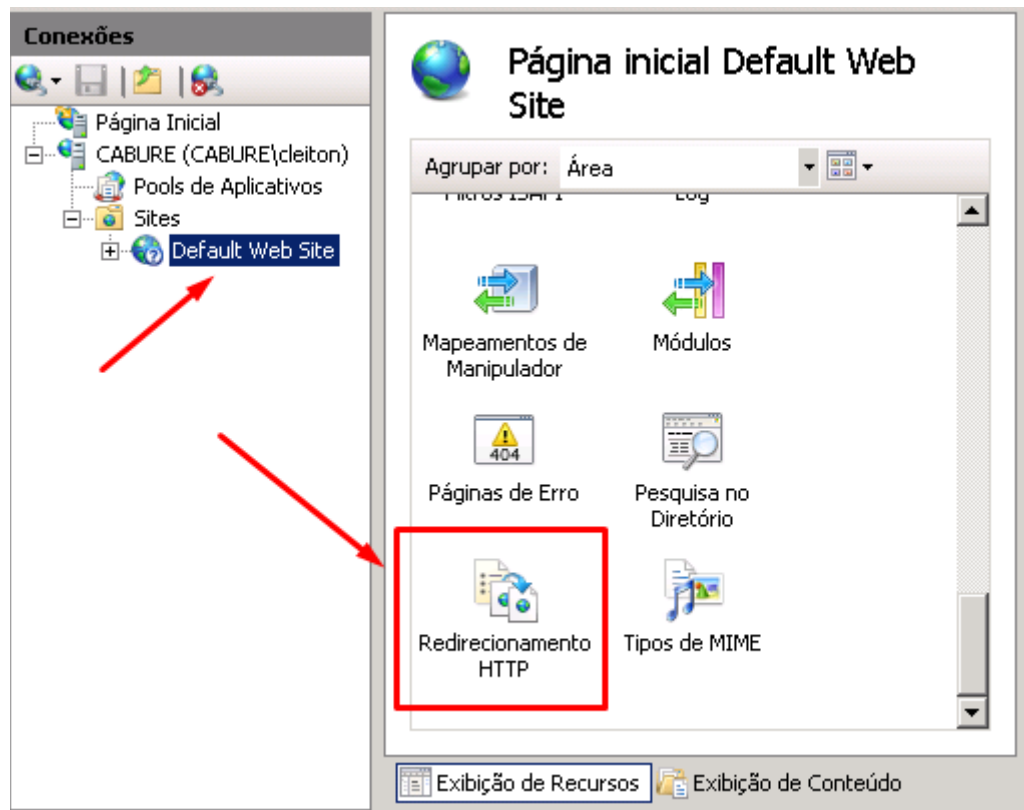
Conexões

Página Inicial
CABURE (CABURE\cleiton)
Pools de Aplicativos
Sites
Default Web Site

Página inicial Default Web Site

Agrupar por: Área

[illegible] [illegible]

Mapeamentos de Manipulador

Módulos

404

Páginas de Erro

Pesquisa no Diretório

Redirecionamento HTTP

Tipos de MIME

Exibição de Recursos
Exibição de Conteúdo